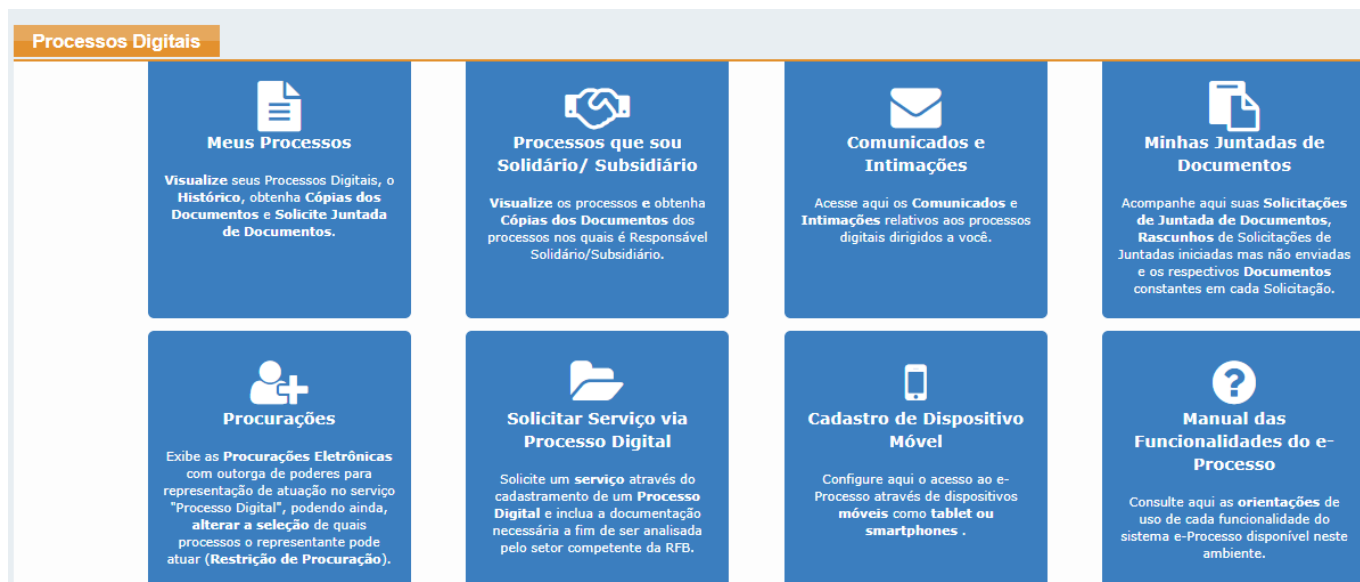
Processos Digitais

Meus Processos

Visualize seus Processos Digitais, o Histórico, obtenha Cópias dos Documentos e Solicite Juntada de Documentos.

Processos que sou Solidário/ Subsidiário

Visualize os processos e obtenha Cópias dos Documentos dos processos nos quais é Responsável Solidário/Subsidiário.

Comunicados e Intimações

Acesse aqui os Comunicados e Intimações relativos aos processos digitais dirigidos a você.

Minhas Juntadas de Documentos

Acompanhe aqui suas Solicitações de Juntada de Documentos, Rascunhos de Solicitações de Juntadas iniciadas mas não enviadas e os respectivos Documentos constantes em cada Solicitação.

Procurações

Exibe as Procurações Eletrônicas com outorga de poderes para representação de atuação no serviço "Processo Digital", podendo ainda, alterar a seleção de quais processos o representante pode atuar (Restrição de Procuração).

Solicitar Serviço via Processo Digital

Solicite um serviço através do cadastramento de um Processo Digital e inclua a documentação necessária a fim de ser analisada pelo setor competente da RFB.

Cadastro de Dispositivo Móvel

Configure aqui o acesso ao e-Processo através de dispositivos móveis como tablet ou smartphones .

Manual das Funcionalidades do e-Processo

Consulte aqui as orientações de uso de cada funcionalidade do sistema e-Processo disponível neste ambiente.